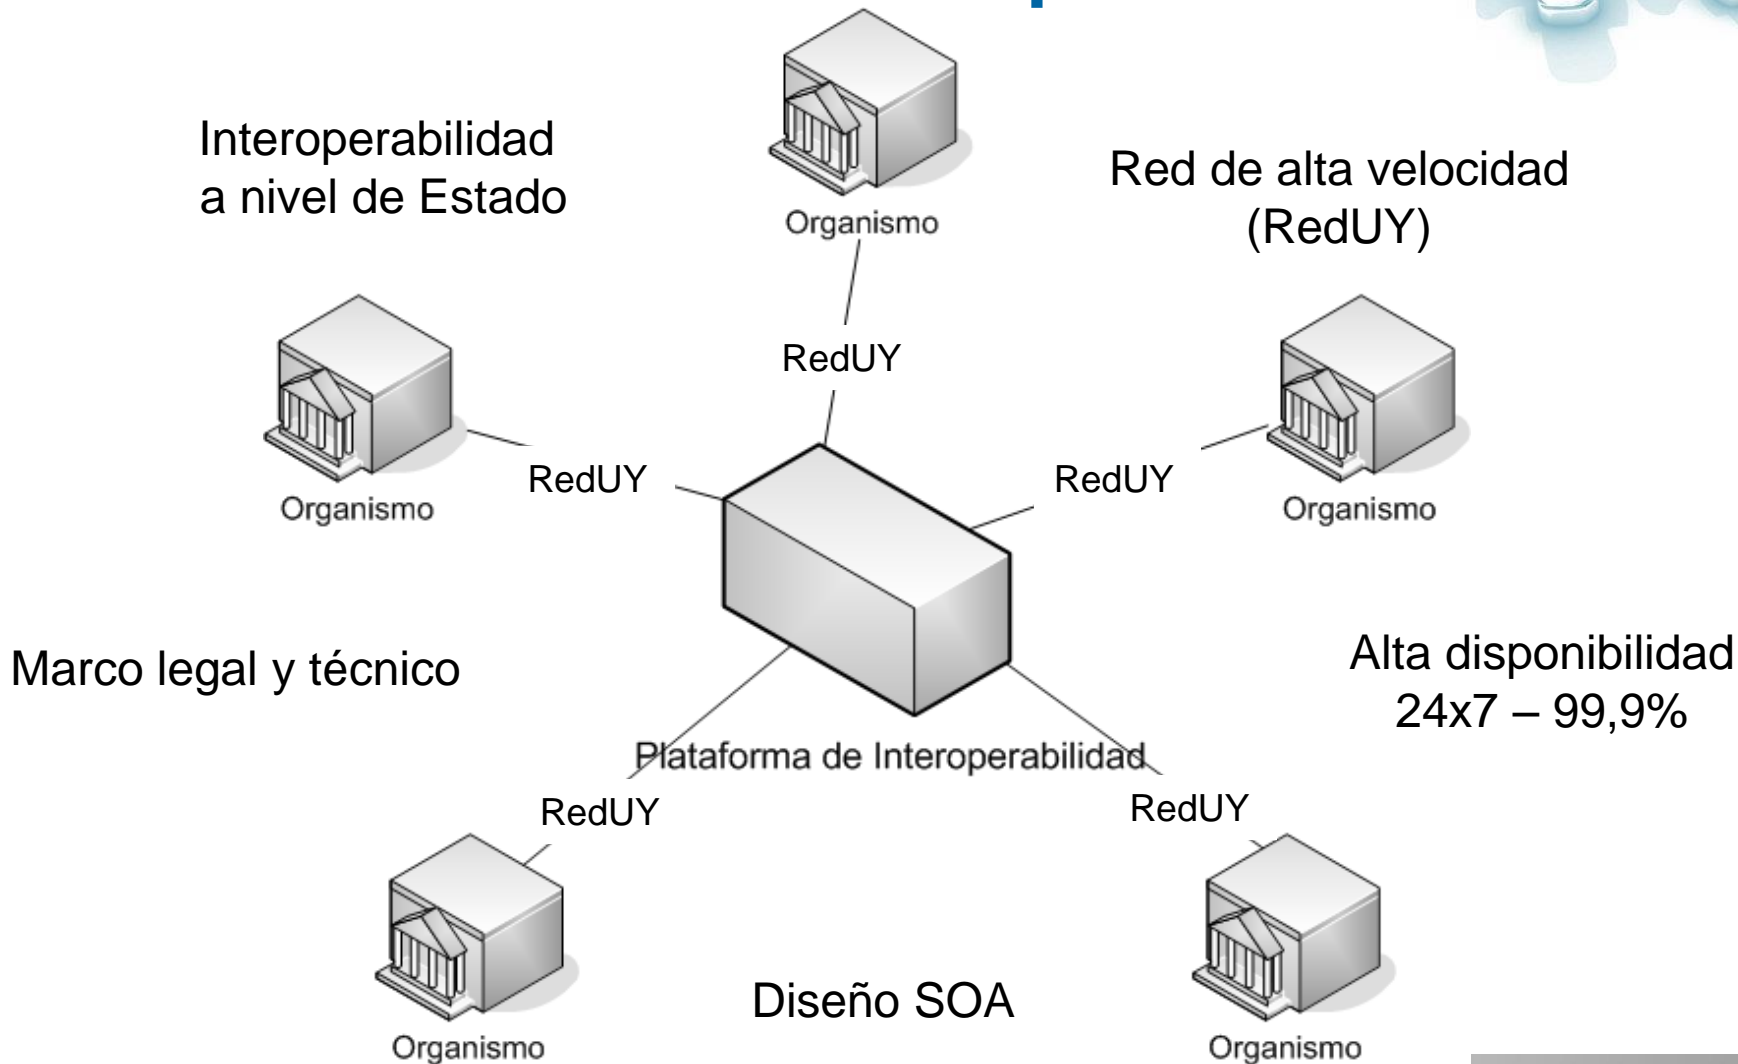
Interoperabilidad a nivel de Estado

Organismo

Red de alta velocidad (RedUY)

RedUY

Organismo

RedUY

RedUY

Organismo

Marco legal y técnico

Alta disponibilidad 24x7 – 99,9%

Plataforma de Interoperabilidad

RedUY

RedUY

Organismo

Diseño SOA

Organismo